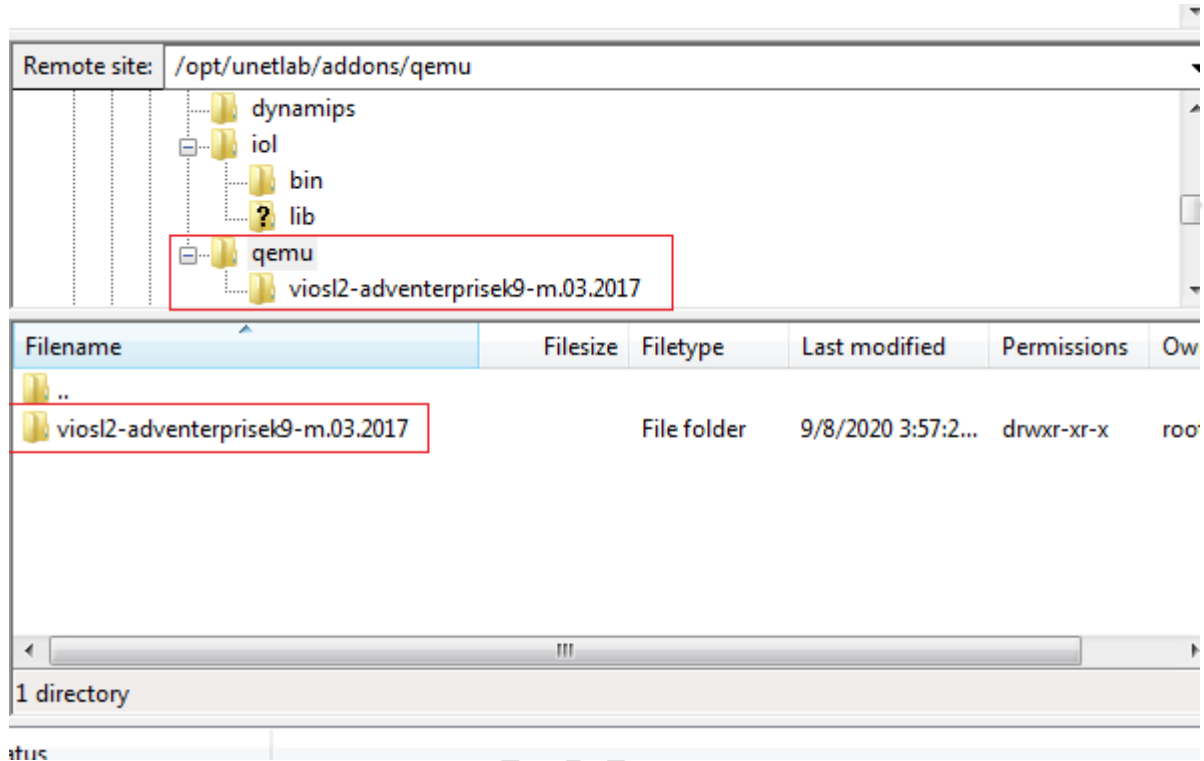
Remote site: /opt/unetlab/addons/qemu

dynamips
iol
bin
lib
qemu
viosl2-adventerprisek9-m.03.2017

| Filename | Filesize | Filetype | Last modified | Permissions | Ow |
|---|---|---|---|---|---|
| .. | | | | | |
| viosl2-adventerprisek9-m.03.2017 | | File folder | 9/8/2020 3:57:2... | drwxr-xr-x | roo |

1 directory

atus